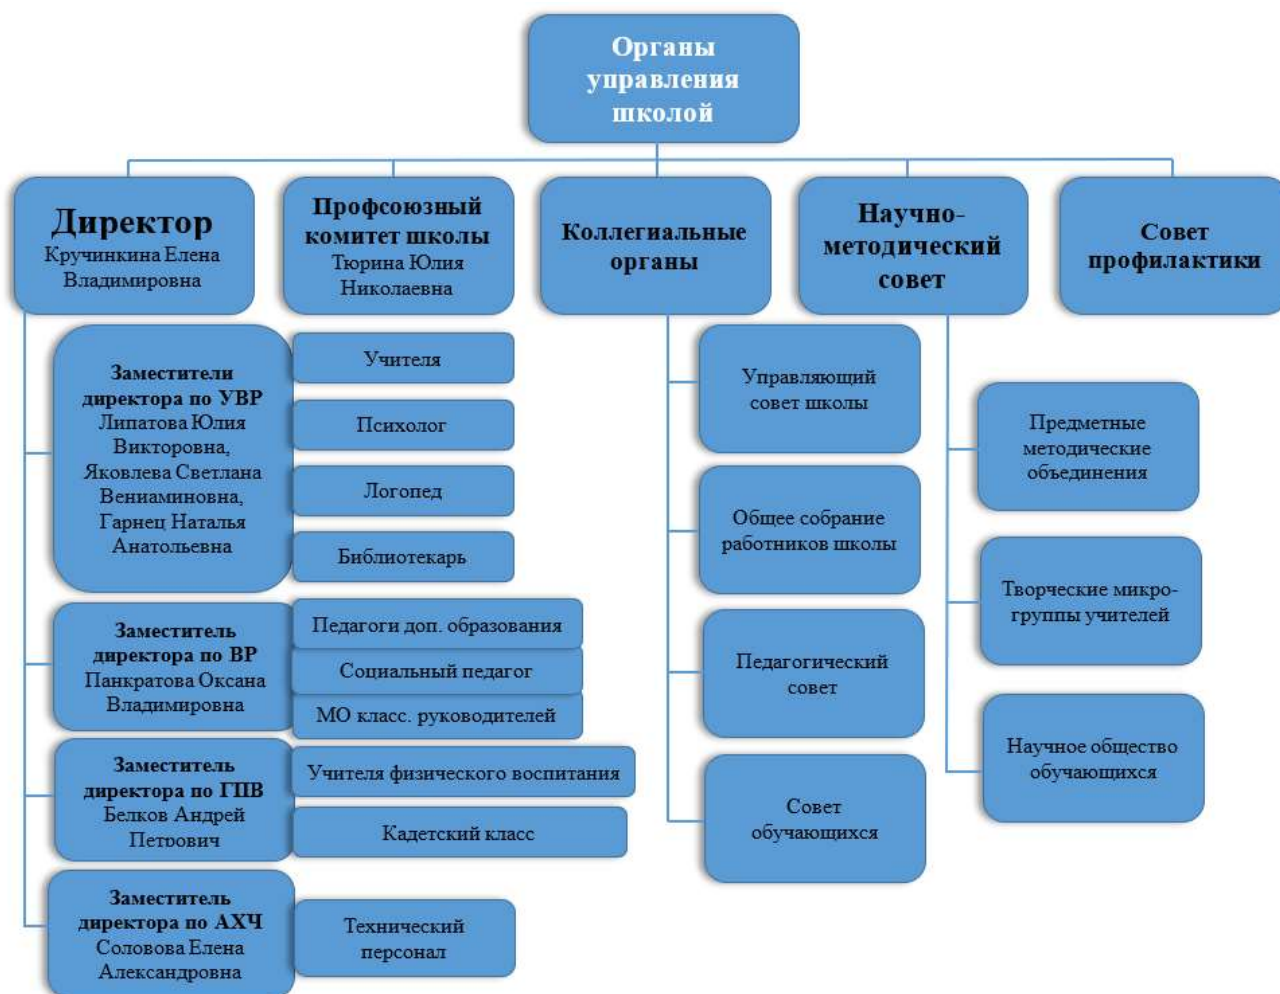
Органы управления школой

Директор
Кручинкина Елена Владимировна

Профсоюзный комитет школы
Тюрина Юлия Николаевна

Коллегиальные органы

Научно-методический совет

Совет профилактики

Заместители директора по УВР
Липатова Юлия Викторовна, Яковлева Светлана Вениаминовна, Гарнец Наталья Анатольевна

Учителя

Психолог

Логопед

Библиотекарь

Заместитель директора по ВР
Панкратова Оксана Владимировна

Педагоги доп. образования

Социальный педагог

МО класс. руководителей

Заместитель директора по ГПВ
Белков Андрей Петрович

Учителя физического воспитания

Кадетский класс

Заместитель директора по АХЧ
Соловова Елена Александровна

Технический персонал

Управляющий совет школы

Общее собрание работников школы

Педагогический совет

Совет обучающихся

Предметные методические объединения

Творческие микро-группы учителей

Научное общество обучающихся